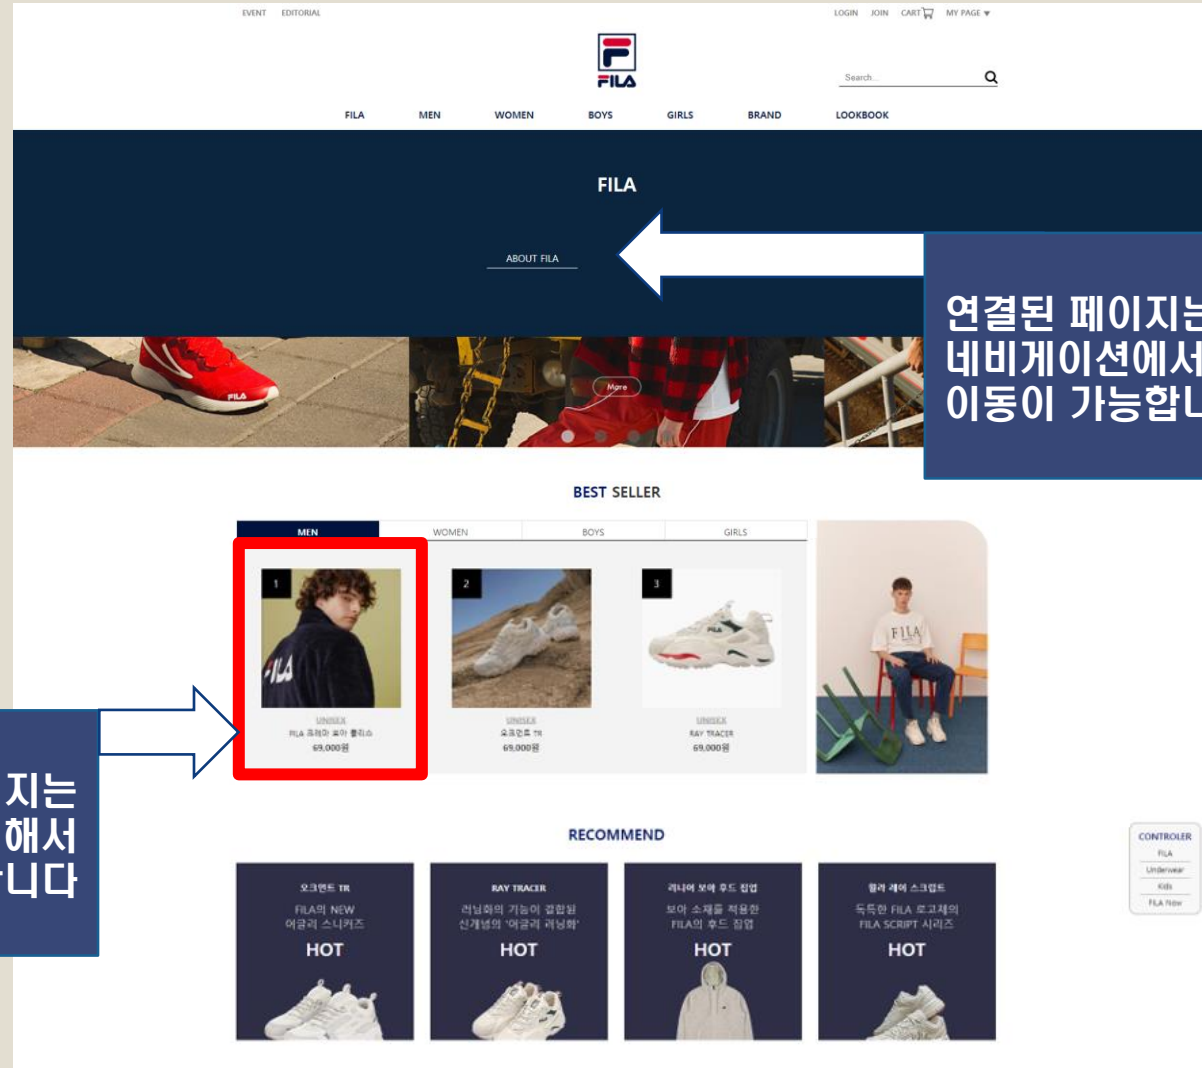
EVENT EDITORIAL

LOGIN JOIN CART MY PAGE ▾

FILA

Search

FILA MEN WOMEN BOYS GIRLS BRAND LOOKBOOK

FILA

ABOUT FILA

연결된 페이지는
네비게이션에서
이동이 가능합니

More

BEST SELLER

| MEN | WOMEN | BOYS | GIRLS |
|---|---|---|---|

1
UNISEX
FILA 프레이 보아 플리스
69,000원

2
UNISEX
오크먼트 TR
69,000원

3
UNISEX
RAY TRACER
69,000원

FILA

지는
해서
니다

RECOMMEND

오크먼트 TR
FILA의 NEW
어글리 스니커즈
HOT

RAY TRACER
러닝화의 기능이 결합된
신개념의 '어글리 러닝화'
HOT

리니어 보아 후드 집업
보아 소재를 적용한
FILA의 후드 집업
HOT

필라 레이 스크립트
독특한 FILA 로고체의
FILA SCRIPT 시리즈
HOT

CONTROLER
FILA
Underwear
Kids
FILA Now